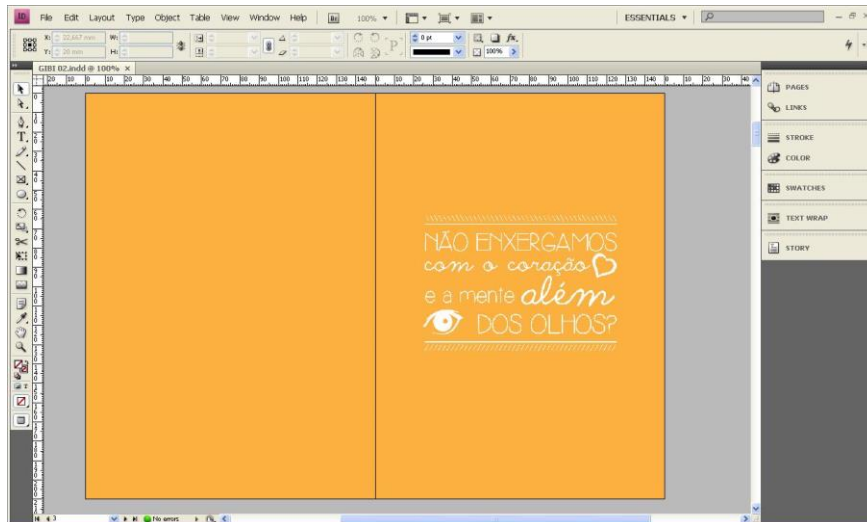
ID File Edit Layout Type Object Table View Window Help Br 100% ESSENTIALS

X: 22,667 mm W:
Y: 26 mm H:

0 pt 100%

GIBI 02.indd @ 100% ×

PAGES
LINKS
STROKE
COLOR
SWATCHES
TEXT WRAP
STORY

NÃO ENXERGAMOS
com o coração
e a mente além
DOS OLHOS?

No errors